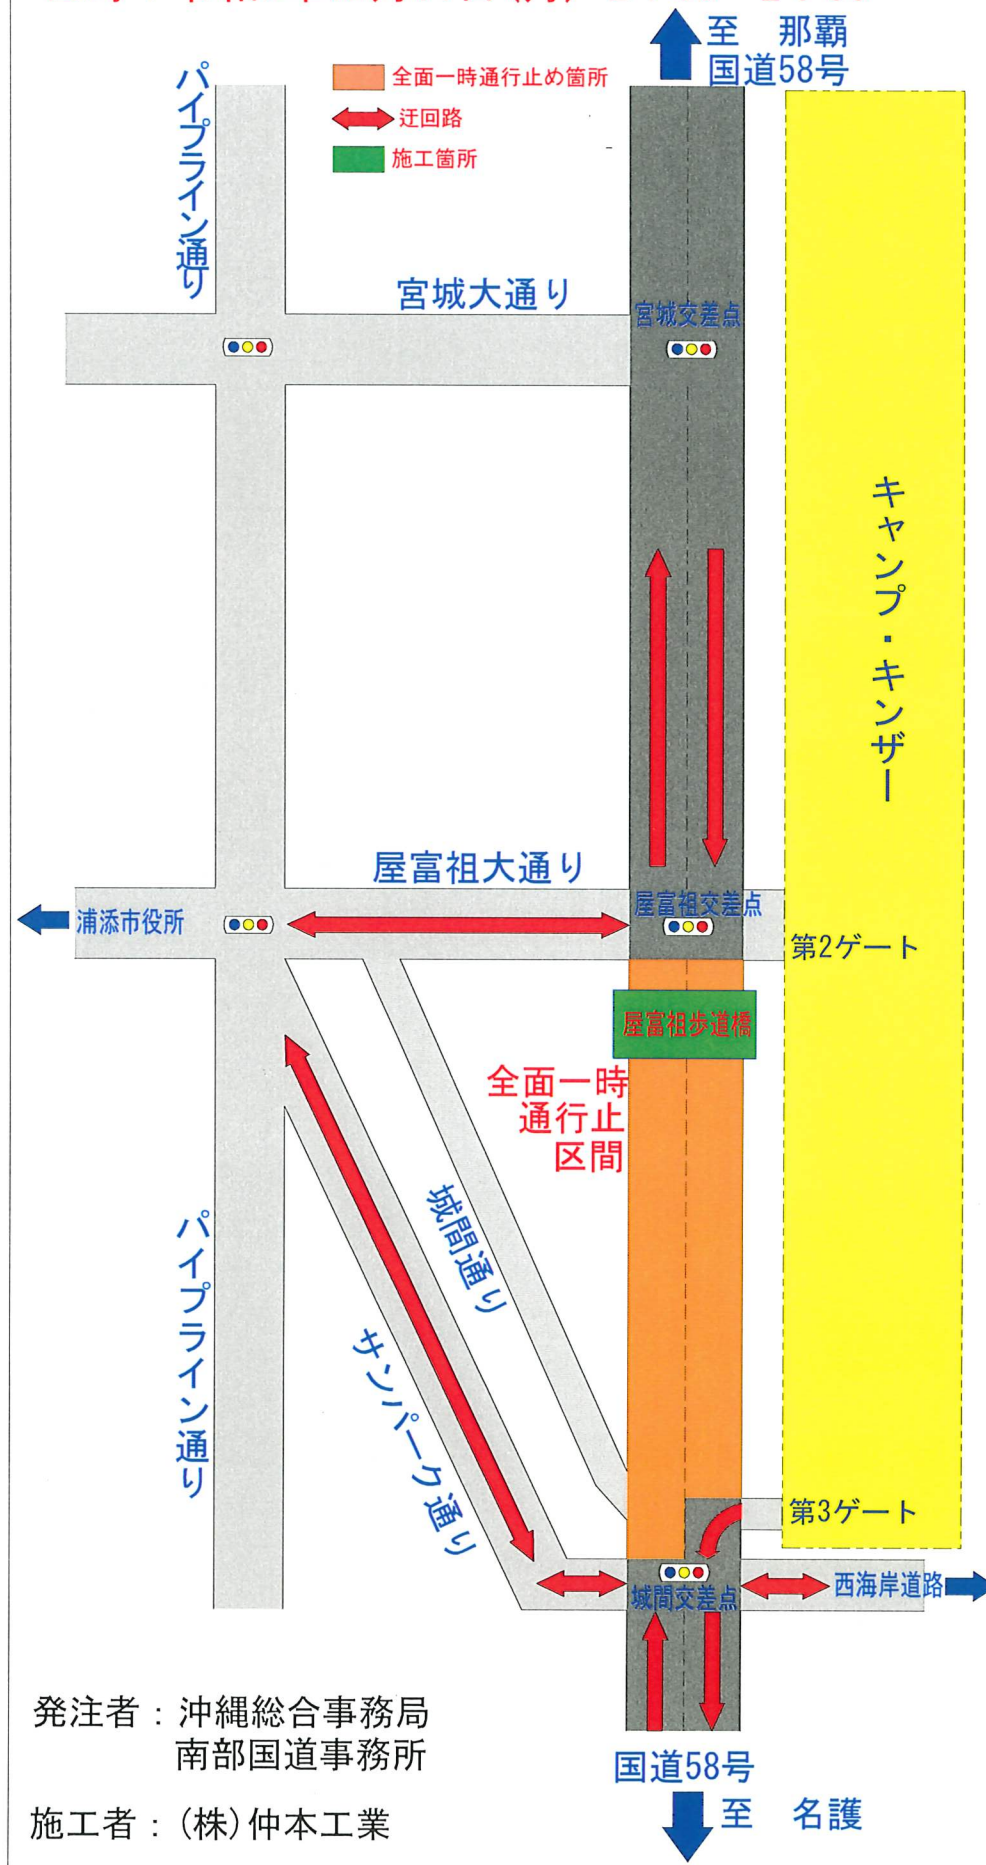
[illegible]

至　那覇
国道58号

全面一時通行止め箇所
迂回路
施工箇所

パイプライン通り

宮城大通り

宮城交差点

キャンプ・キンザー

屋富祖大通り

浦添市役所

屋富祖交差点

第2ゲート

屋富祖歩道橋

全面一時
通行止
区間

城間通り

サンパーク通り

パイプライン通り

第3ゲート

城間交差点

西海岸道路

発注者：沖縄総合事務局
南部国道事務所

施工者：(株)仲本工業

国道58号

至　名護